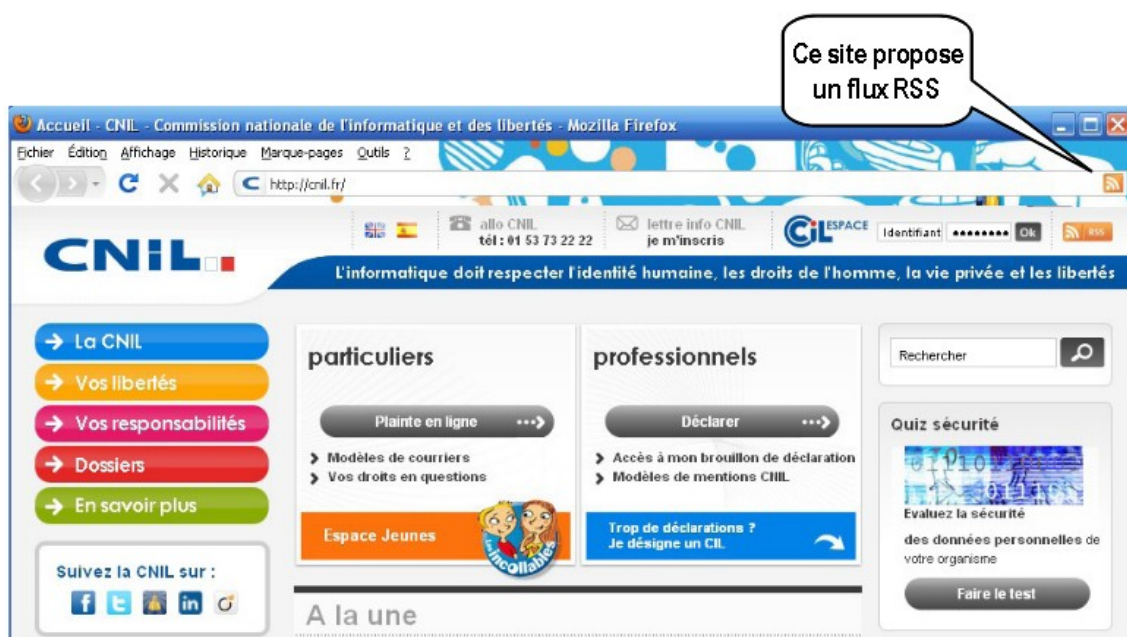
Ce site propose un flux RSS

Accueil - CNIL - Commission nationale de l'informatique et des libertés - Mozilla Firefox

Fichier Édition Affichage Historique Marque-pages Outils ?

http://cnil.fr/

CNIL

allo CNIL
tél : 01 53 73 22 22

lettre info CNIL
je m'inscris

CIL ESPACE

Identifiant •••••••• Ok

RSS

L'informatique doit respecter l'identité humaine, les droits de l'homme, la vie privée et les libertés

La CNIL
Vos libertés
Vos responsabilités
Dossiers
En savoir plus

Suivez la CNIL sur :

particuliers

Plainte en ligne

Modèles de courriers
Vos droits en questions

Espace Jeunes

les incollables

professionnels

Déclarer

Accès à mon brouillon de déclaration
Modèles de mentions CNIL

Trop de déclarations ?
Je désigne un CIL

A la une

Rechercher

Quiz sécurité

Evaluez la sécurité des données personnelles de votre organisme

Faire le test